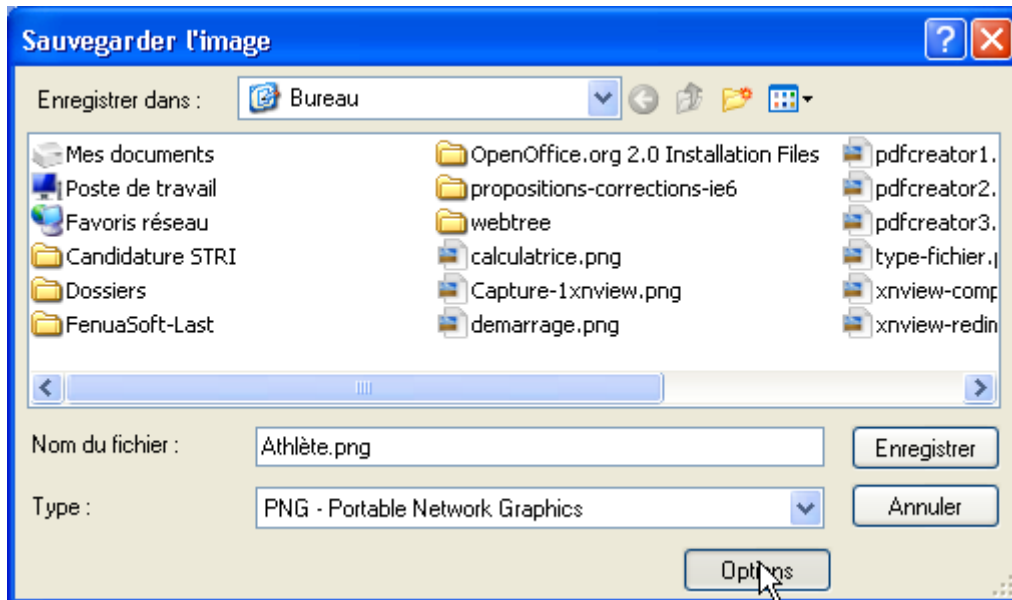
Sauvegarder l'image

Enregistrer dans : Bureau

Mes documents
Poste de travail
Favoris réseau
Candidature STRI
Dossiers
FenuaSoft-Last

OpenOffice.org 2.0 Installation Files
propositions-corrections-ie6
webtree
calculatrice.png
Capture-1xnview.png
demarrage.png

pdfcreator1.
pdfcreator2.
pdfcreator3.
type-fichier.
xnview-comp
xnview-redin

Nom du fichier : Athlète.png
Enregistrer

Type : PNG - Portable Network Graphics
Annuler

Options